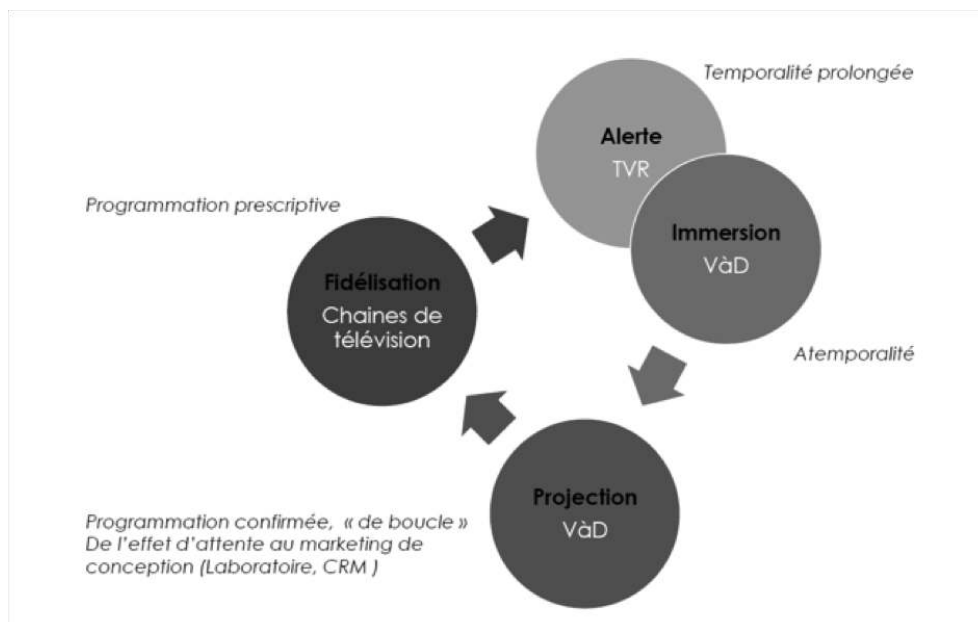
Temporalité prolongée

Alerte
TVR

Immersion
VàD

Programmation prescriptive

Fidélisation
Chaines de télévision

Atemporalité

Projection
VàD

Programmation confirmée, « de boucle »
De l'effet d'attente au marketing de conception (Laboratoire, CRM )